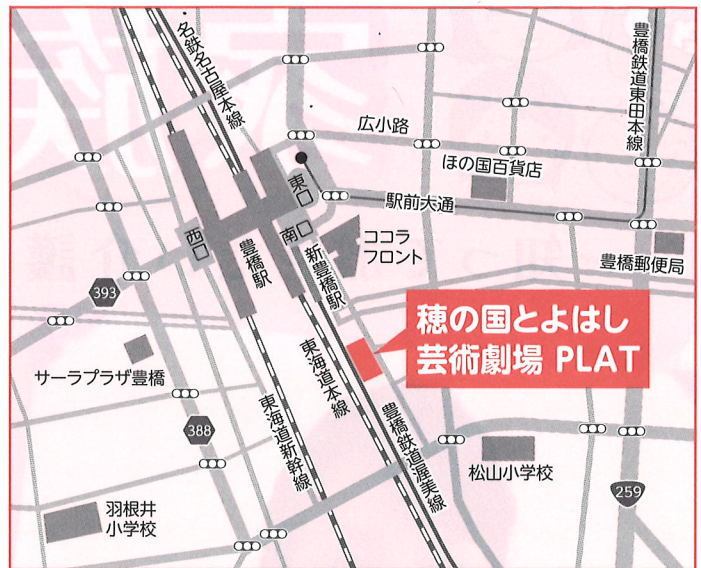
名鉄名古屋本線

豊橋鉄道東田本線

広小路

ほの国百貨店

東口

駅前大通

西口

南口

ココラフロント

豊橋郵便局

豊橋駅

新豊橋駅

393

穂の国とよはし
芸術劇場 PLAT

サーラプラザ豊橋

東海道本線

388

東海道新幹線

豊橋鉄道渥美線

松山小学校

259

羽根井小学校